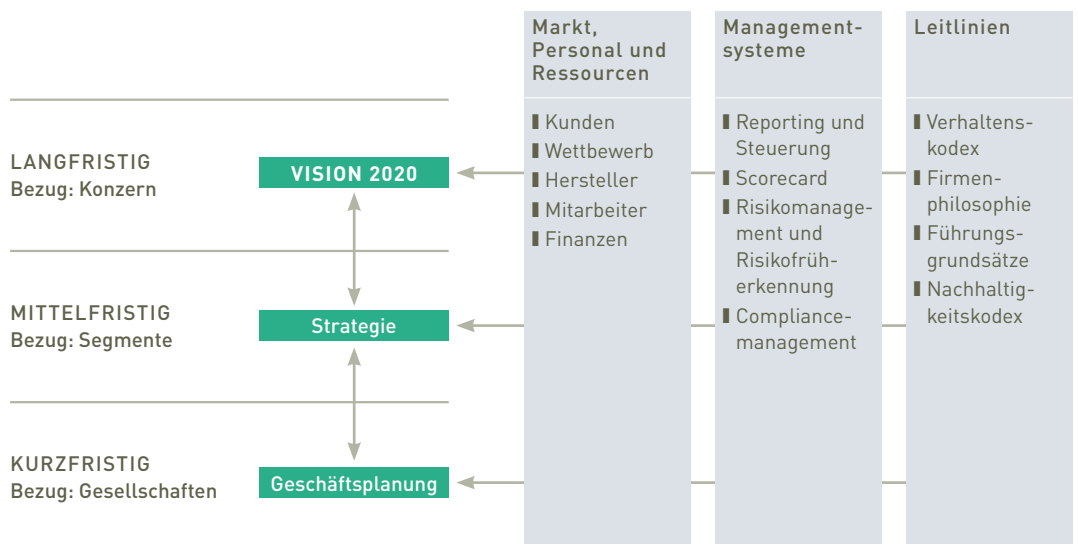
Markt, Personal und Ressourcen

Managementsysteme

Leitlinien

LANGFRISTIG
Bezug: Konzern

VISION 2020

MITTELFRISTIG
Bezug: Segmente

Strategie

KURZFRISTIG
Bezug: Gesellschaften

Geschäftsplanung

❚ Kunden
❚ Wettbewerb
❚ Hersteller
❚ Mitarbeiter
❚ Finanzen

❚ Reporting und Steuerung
❚ Scorecard
❚ Risikomanagement und Risikofrüherkennung
❚ Compliancemanagement

❚ Verhaltenskodex
❚ Firmenphilosophie
❚ Führungsgrundsätze
❚ Nachhaltigkeitskodex